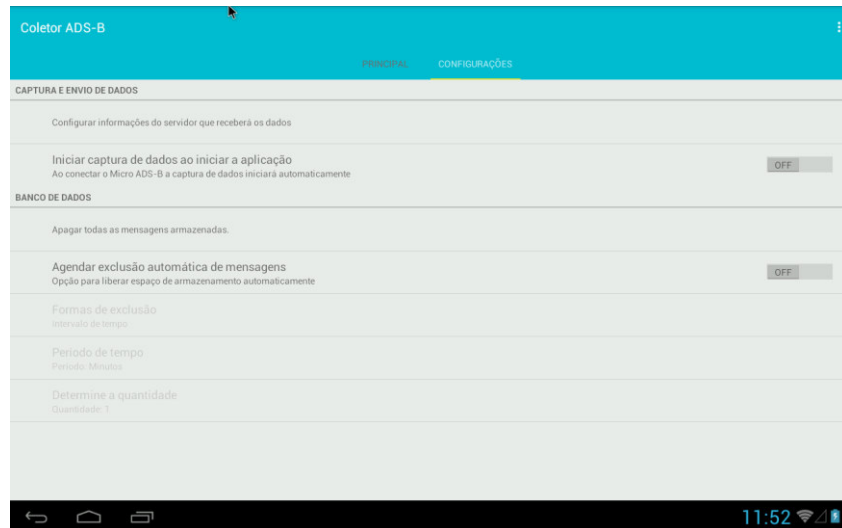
Coletor ADS-B

PRINCIPAL CONFIGURAÇÕES

CAPTURA E ENVIO DE DADOS

Configurar informações do servidor que receberá os dados

Iniciar captura de dados ao iniciar a aplicação
Ao conectar o Micro ADS-B a captura de dados iniciará automaticamente

OFF

BANCO DE DADOS

Apagar todas as mensagens armazenadas.

Agendar exclusão automática de mensagens
Opção para liberar espaço de armazenamento automaticamente

OFF

Formas de exclusão
Intervalo de tempo

Período de tempo
Período: Minutos

Determine a quantidade
Quantidade: 1

11:52